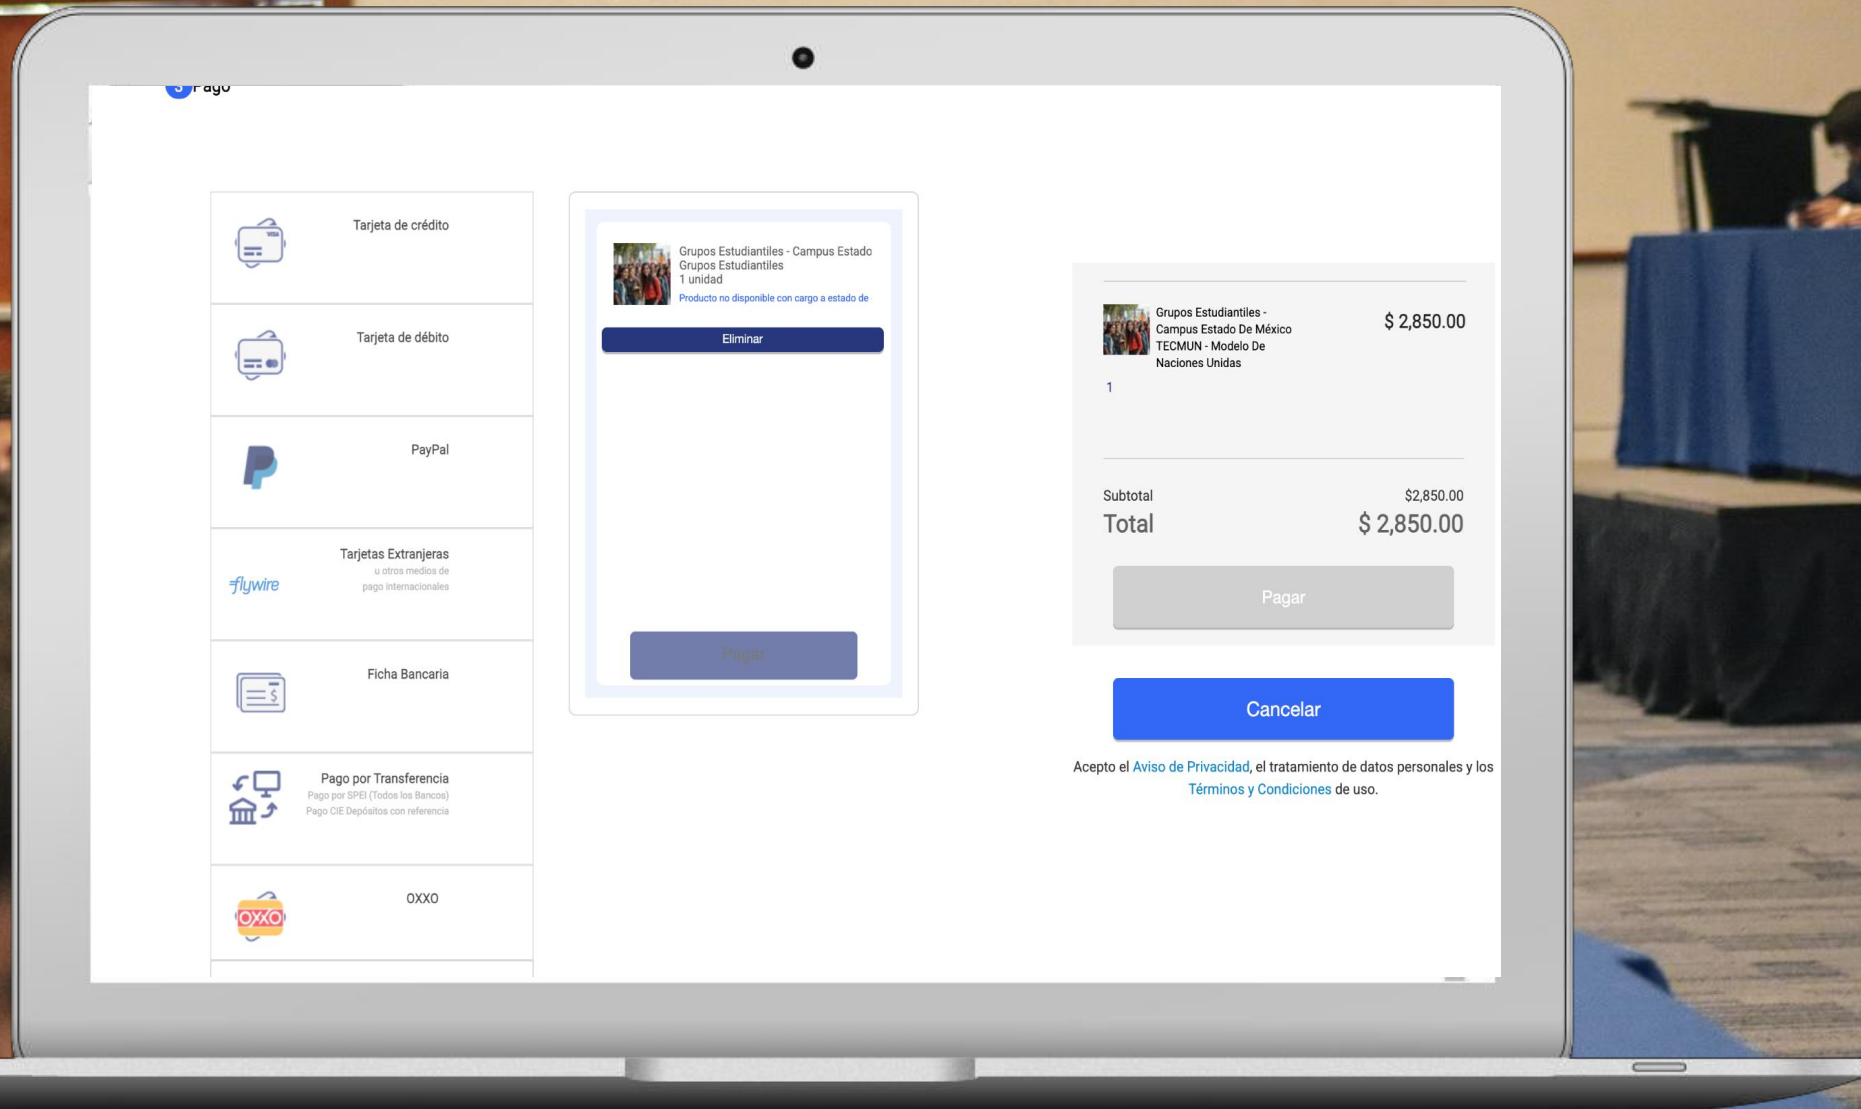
3 Pago

VISA

Tarjeta de crédito

Tarjeta de débito

PayPal

flywire

Tarjetas Extranjeras
u otros medios de pago internacionales

Ficha Bancaria

Pago por Transferencia
Pago por SPEI (Todos los Bancos)
Pago CIE Depósitos con referencia

OXXO

OXXO

Grupos Estudiantiles - Campus Estado
Grupos Estudiantiles
1 unidad
Producto no disponible con cargo a estado de

Eliminar

Pagar

Grupos Estudiantiles - Campus Estado De México TECMUN - Modelo De Naciones Unidas

$ 2,850.00

1

Subtotal $2,850.00
Total $ 2,850.00

Pagar

Cancelar

Acepto el Aviso de Privacidad, el tratamiento de datos personales y los Términos y Condiciones de uso.